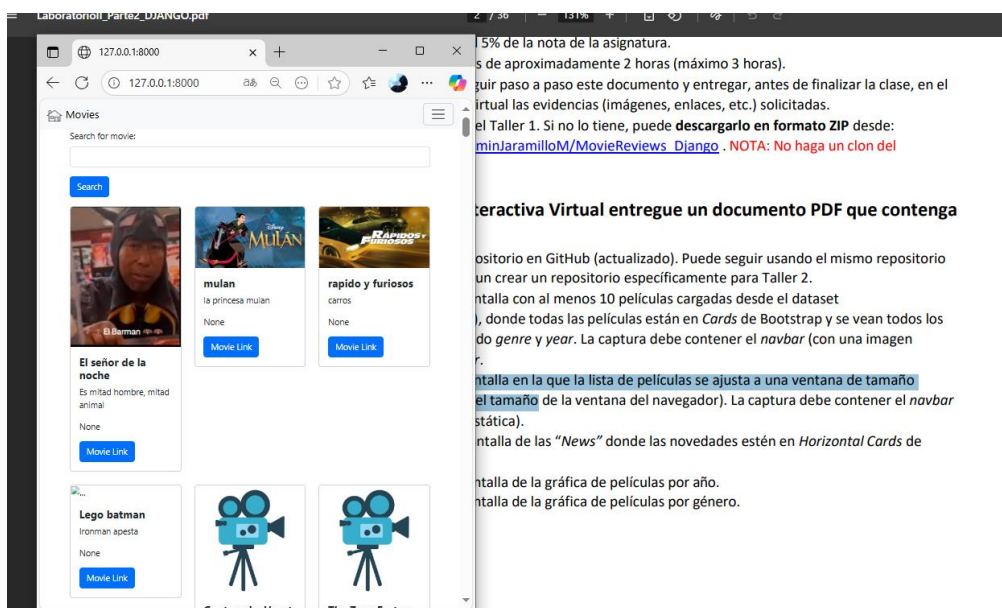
LaboratorioII_Parte2_DJANGO.pdf 2 / 36 131%

127.0.0.1:8000

127.0.0.1:8000

Movies

Search for movie:

Search

El Barman

El señor de la noche
Es mitad hombre, mitad animal
None
Movie Link

mulan
la princesa mulan
None
Movie Link

rapido y furiosos
carros
None
Movie Link

Lego batman
Ironman apesta
None
Movie Link

5% de la nota de la asignatura.
s de aproximadamente 2 horas (máximo 3 horas).
guir paso a paso este documento y entregar, antes de finalizar la clase, en el irtual las evidencias (imágenes, enlaces, etc.) solicitadas.
el Taller 1. Si no lo tiene, puede **descargarlo en formato ZIP** desde: minJaramilloM/MovieReviews_Django . NOTA: No haga un clon del

teractiva Virtual entregue un documento PDF que contenga

positorio en GitHub (actualizado). Puede seguir usando el mismo repositorio un crear un repositorio específicamente para Taller 2.
ntalla con al menos 10 películas cargadas desde el dataset ), donde todas las películas están en *Cards* de Bootstrap y se vean todos los do *genre* y *year*. La captura debe contener el *navbar* (con una imagen r.
ntalla en la que la lista de películas se ajusta a una ventana de tamaño el tamaño de la ventana del navegador). La captura debe contener el *navbar* stática).
ntalla de las "*News*" donde las novedades estén en *Horizontal Cards* de

ntalla de la gráfica de películas por año.
ntalla de la gráfica de películas por género.